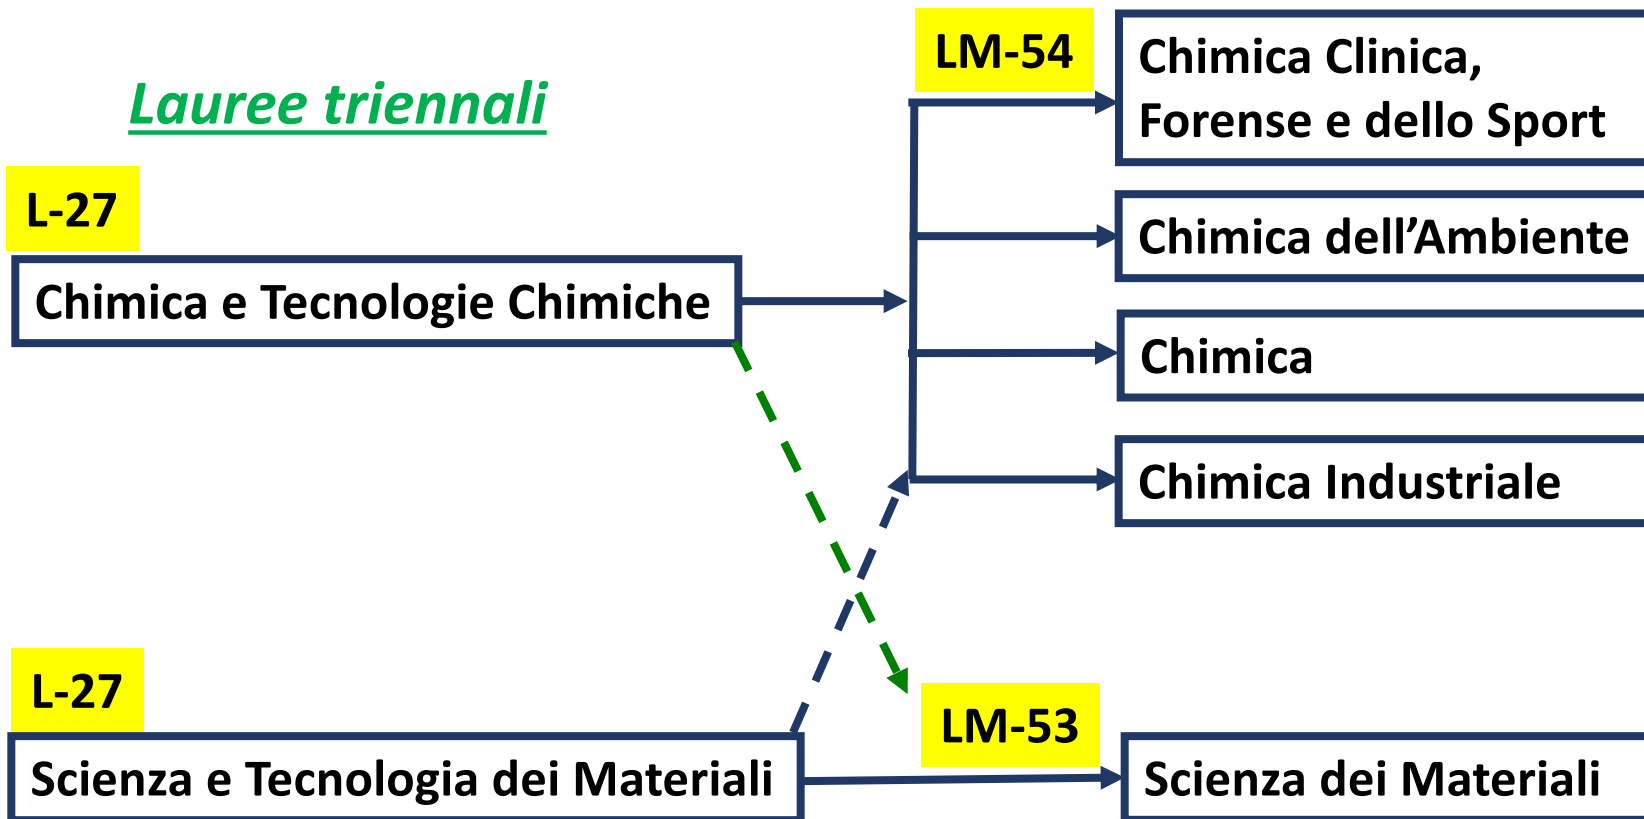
Lauree triennali

L-27

Chimica e Tecnologie Chimiche

L-27

Scienza e Tecnologia dei Materiali

LM-54

Chimica Clinica, Forense e dello Sport

Chimica dell’Ambiente

Chimica

Chimica Industriale

LM-53

Scienza dei Materiali